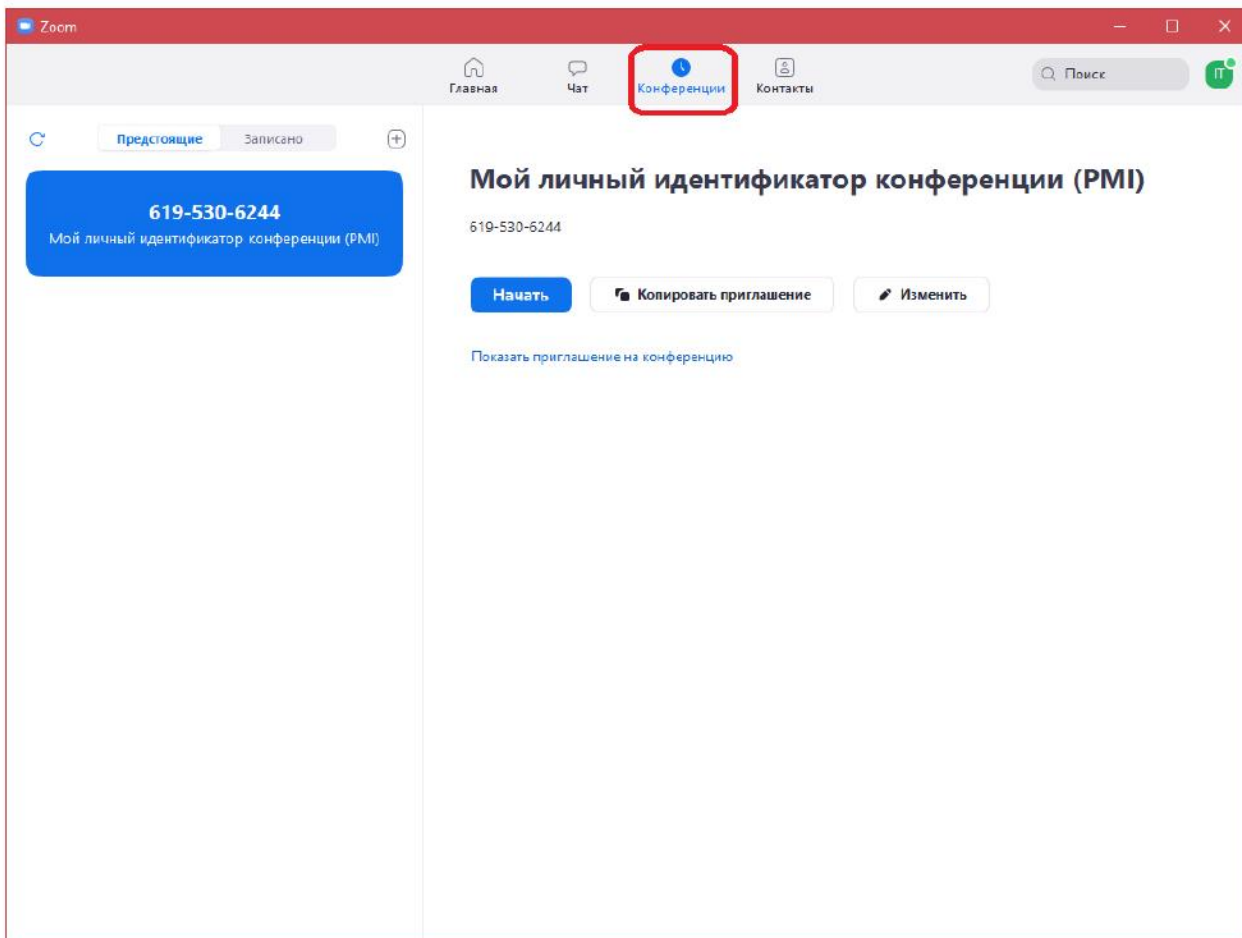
Zoom

Главная
Чат
Конференции
Контакты
Поиск
П

Предстоящие
Записано

619-530-6244
Мой личный идентификатор конференции (PMI)

Мой личный идентификатор конференции (PMI)

619-530-6244

Начать
Копировать приглашение
Изменить

Показать приглашение на конференцию